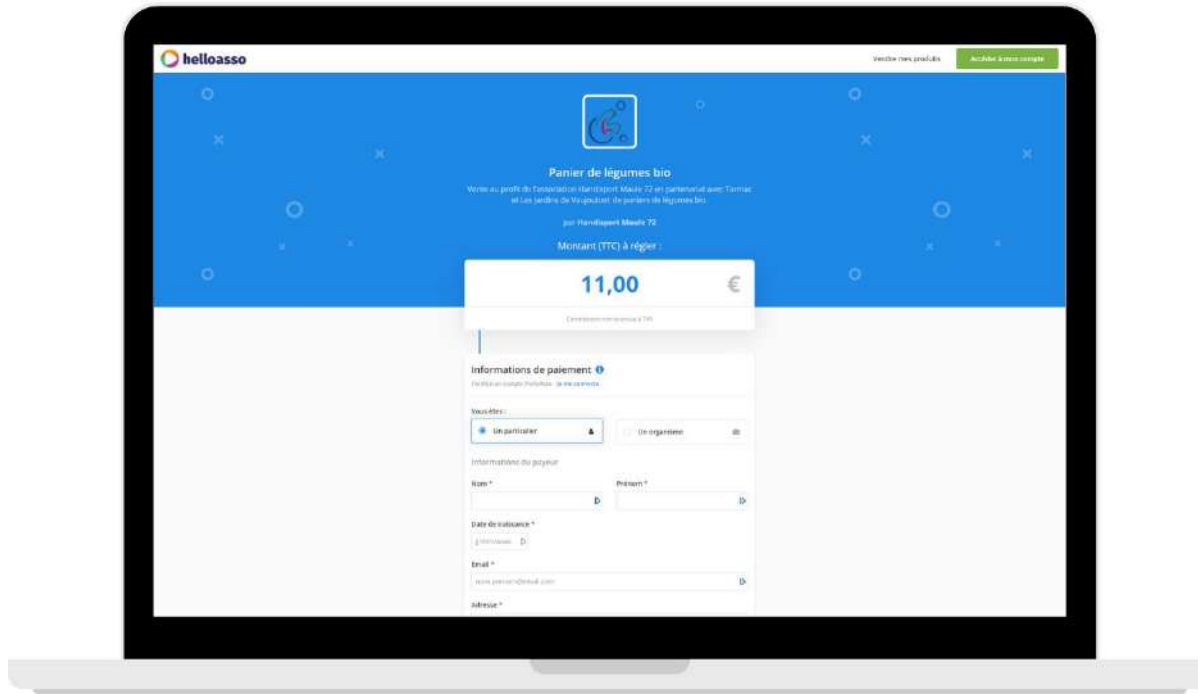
helloasso

Vendre mes produits

Accéder à mon compte

Panier de légumes bio

Vente au profit de l'association Handisport Maine 72 en partenariat avec Tarmac et Les Jardins de Vaujoubert de paniers de légumes bio.

par Handisport Maine 72

Montant (TTC) à régler :

11,00 €

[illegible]

Informations de paiement

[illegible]

Vous êtes :

Un particulier

Un organisme

Informations du payeur

Nom *

Prénom *

Date de naissance *

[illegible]

Email *

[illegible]

Adresse *